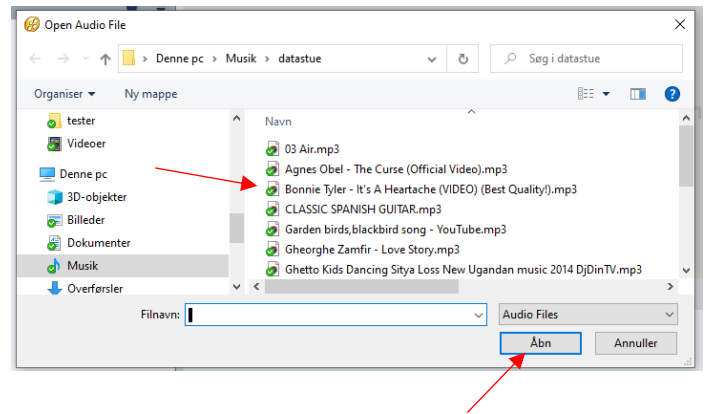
Open Audio File

Denne pc › Musik › datastue

Søg i datastue

Organiser ▾ Ny mappe

tester
Videoer
Denne pc
3D-objekter
Billeder
Dokumenter
Musik
Overførsler

Navn
03 Air.mp3
Agnes Obel - The Curse (Official Video).mp3
Bonnie Tyler - It's A Heartache (VIDEO) (Best Quality!).mp3
CLASSIC SPANISH GUITAR.mp3
Garden birds,blackbird song - YouTube.mp3
Gheorghe Zamfir - Love Story.mp3
Ghetto Kids Dancing Sitya Loss New Ugandan music 2014 DjDinTV.mp3

Filnavn:
Audio Files
Åbn
Annuller